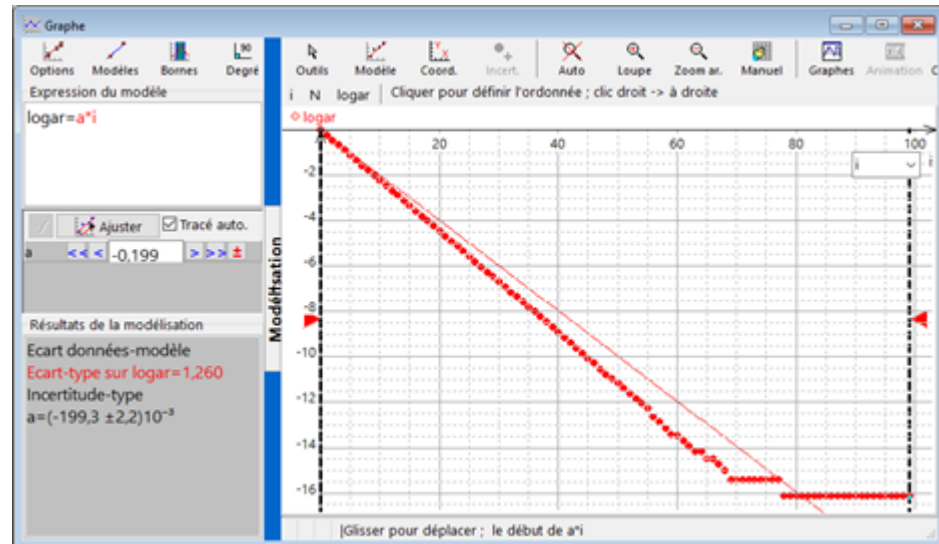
Graphe

Options Modèles Bornes Degré

Expression du modèle

logar=a*i

Ajuster ☑Tracé auto.

a << < -0,199 > >> ±

Résultats de la modélisation

Ecart données-modèle
Ecart-type sur logar=1,260
Incertitude-type
a=(-199,3 ±2,2)$10^{-3}$

Modélisation

Outils Modèle Coord. Incert. Auto Loupe Zoom ar. Manuel Graphes Animation

i N logar | Cliquer pour définir l'ordonnée ; clic droit -> à droite

logar

20 40 60 80 100

i

-2 -4 -6 -8 -10 -12 -14 -16

|Glisser pour déplacer ; le début de a*i